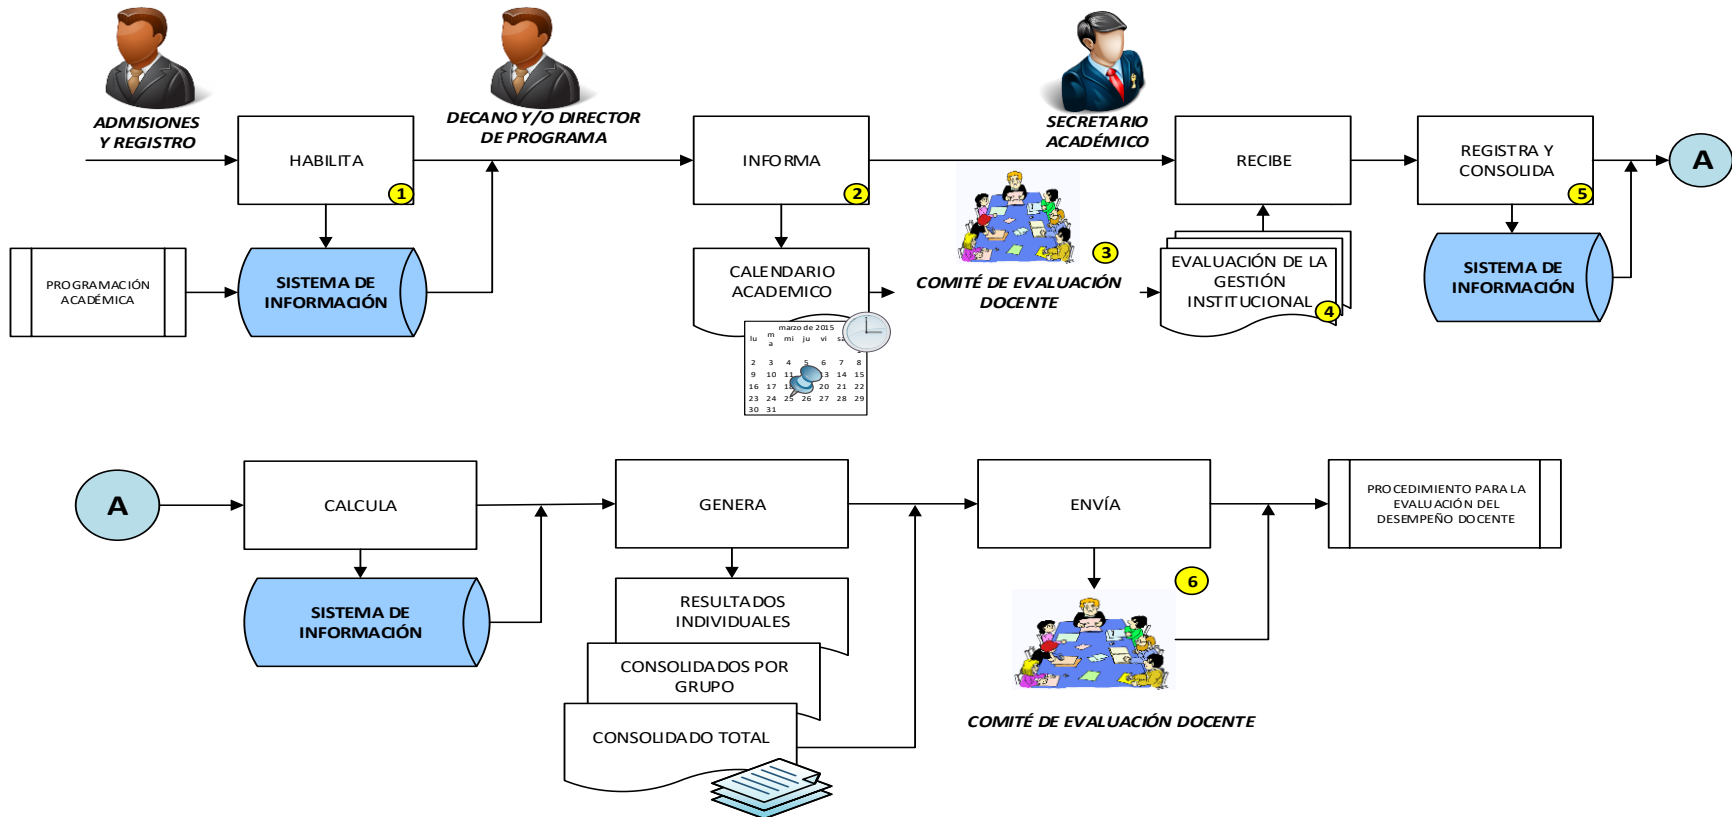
ADMISIONES Y REGISTRO

HABILITA
1

DECANO Y/O DIRECTOR DE PROGRAMA

INFORMA
2

SECRETARIO ACADÉMICO

RECIBE

REGISTRA Y CONSOLIDA
5

A

PROGRAMACIÓN ACADÉMICA

SISTEMA DE INFORMACIÓN

CALENDARIO ACADEMICO

marzo de 2015
lu ma mi ju vi sa
2 3 4 5 6 7 8
9 10 11 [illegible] 13 14 15
16 17 18 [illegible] 20 21 22
23 24 25 26 27 28 29
30 31

3
COMITÉ DE EVALUACIÓN DOCENTE

EVALUACIÓN DE LA GESTIÓN INSTITUCIONAL
4

SISTEMA DE INFORMACIÓN

A

CALCULA

SISTEMA DE INFORMACIÓN

GENERA

RESULTADOS INDIVIDUALES

CONSOLIDADOS POR GRUPO

CONSOLIDADO TOTAL

ENVÍA

6

COMITÉ DE EVALUACIÓN DOCENTE

PROCEDIMIENTO PARA LA EVALUACIÓN DEL DESEMPEÑO DOCENTE